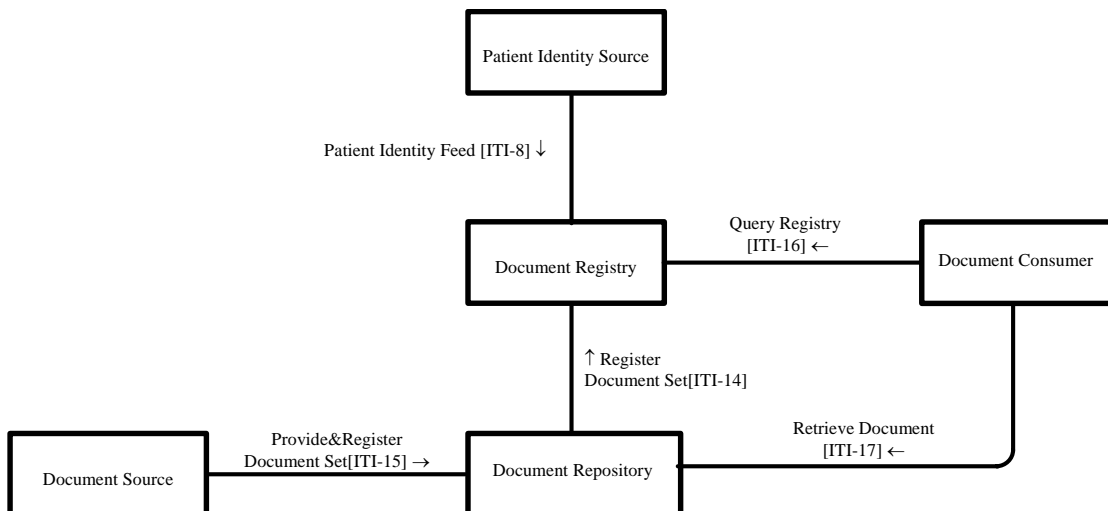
Patient Identity Source

Patient Identity Feed [ITI-8] ↓

Query Registry [ITI-16] ←

Document Registry

Document Consumer

↑ Register Document Set[ITI-14]

Provide&Register Document Set[ITI-15] →

Retrieve Document [ITI-17] ←

Document Source

Document Repository